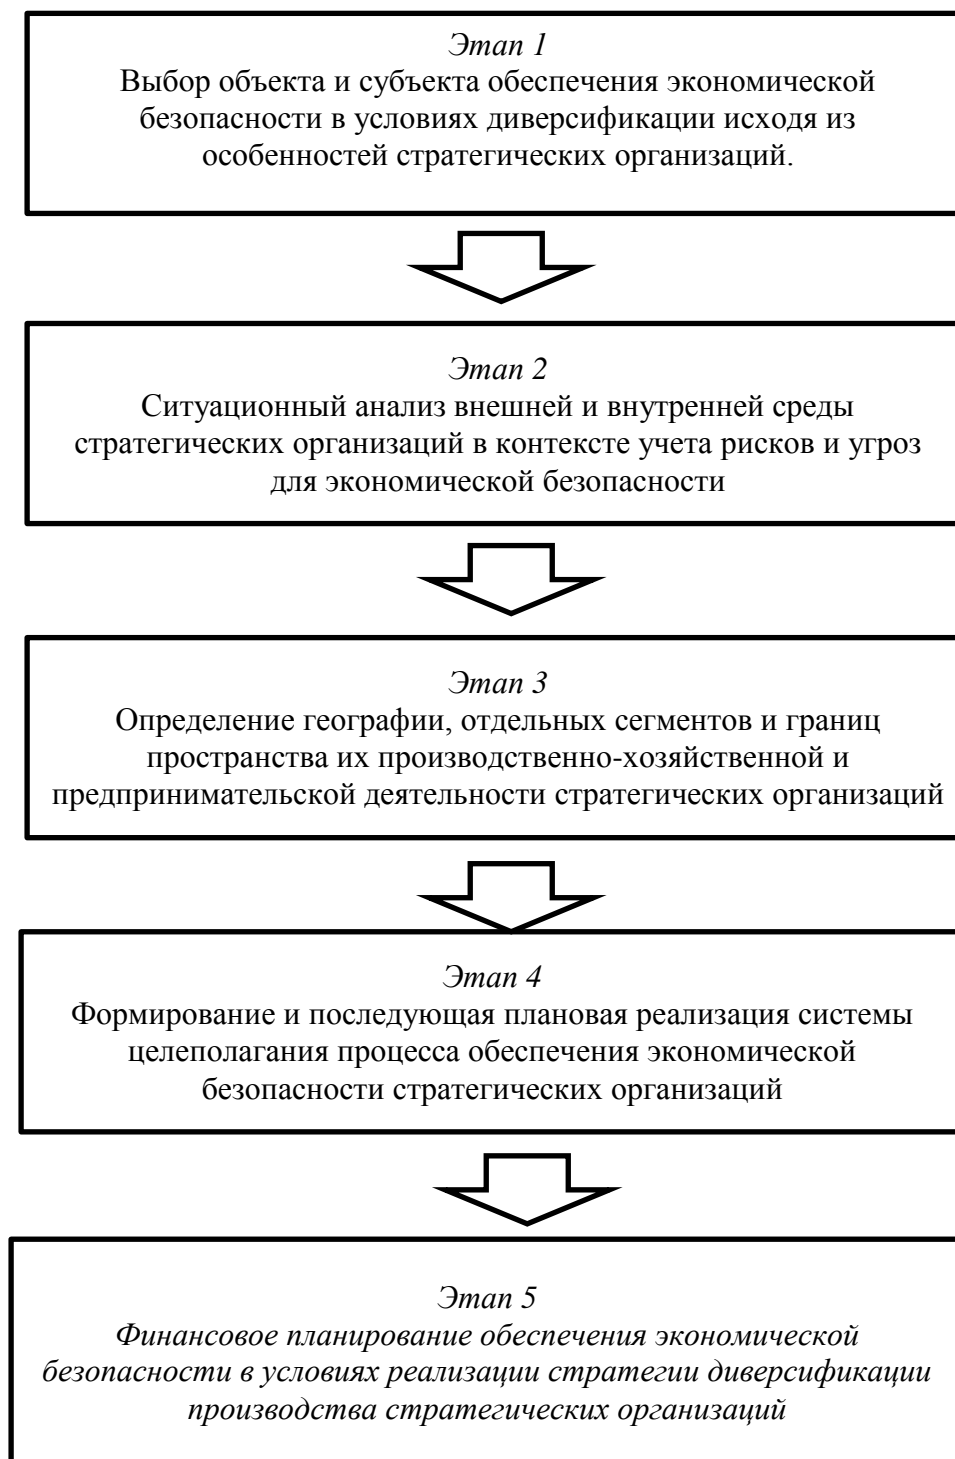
Этап 1
Выбор объекта и субъекта обеспечения экономической безопасности в условиях диверсификации исходя из особенностей стратегических организаций.

Этап 2
Ситуационный анализ внешней и внутренней среды стратегических организаций в контексте учета рисков и угроз для экономической безопасности

Этап 3
Определение географии, отдельных сегментов и границ пространства их производственно-хозяйственной и предпринимательской деятельности стратегических организаций

Этап 4
Формирование и последующая плановая реализация системы целеполагания процесса обеспечения экономической безопасности стратегических организаций

Этап 5
Финансовое планирование обеспечения экономической безопасности в условиях реализации стратегии диверсификации производства стратегических организаций